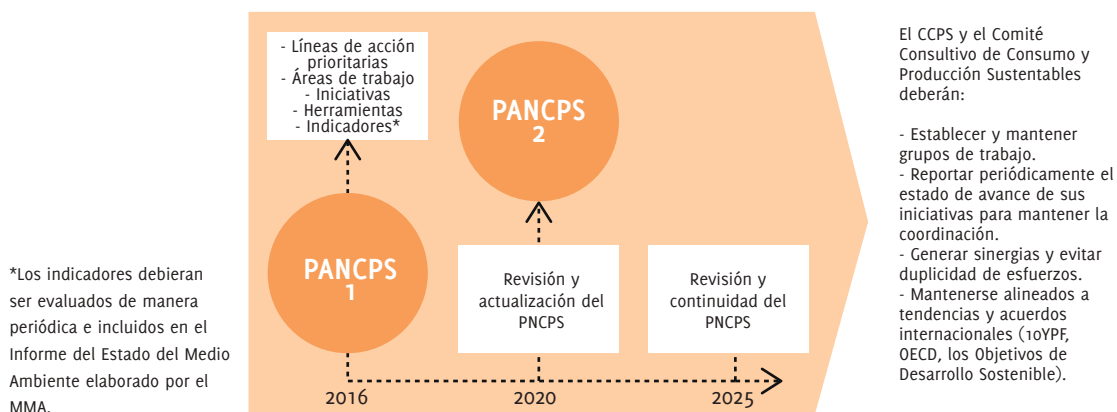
*Los indicadores debieran ser evaluados de manera periódica e incluidos en el Informe del Estado del Medio Ambiente elaborado por el MMA.

- Líneas de acción prioritarias
- Áreas de trabajo
- Iniciativas
- Herramientas
- Indicadores*

PANCPS 1

PANCPS 2

Revisión y actualización del PNCPS

Revisión y continuidad del PNCPS

2016

2020

2025

El CCPS y el Comité Consultivo de Consumo y Producción Sustentables deberán:

- Establecer y mantener grupos de trabajo.
- Reportar periódicamente el estado de avance de sus iniciativas para mantener la coordinación.
- Generar sinergias y evitar duplicidad de esfuerzos.
- Mantenerse alineados a tendencias y acuerdos internacionales (10YPF, OECD, los Objetivos de Desarrollo Sostenible).